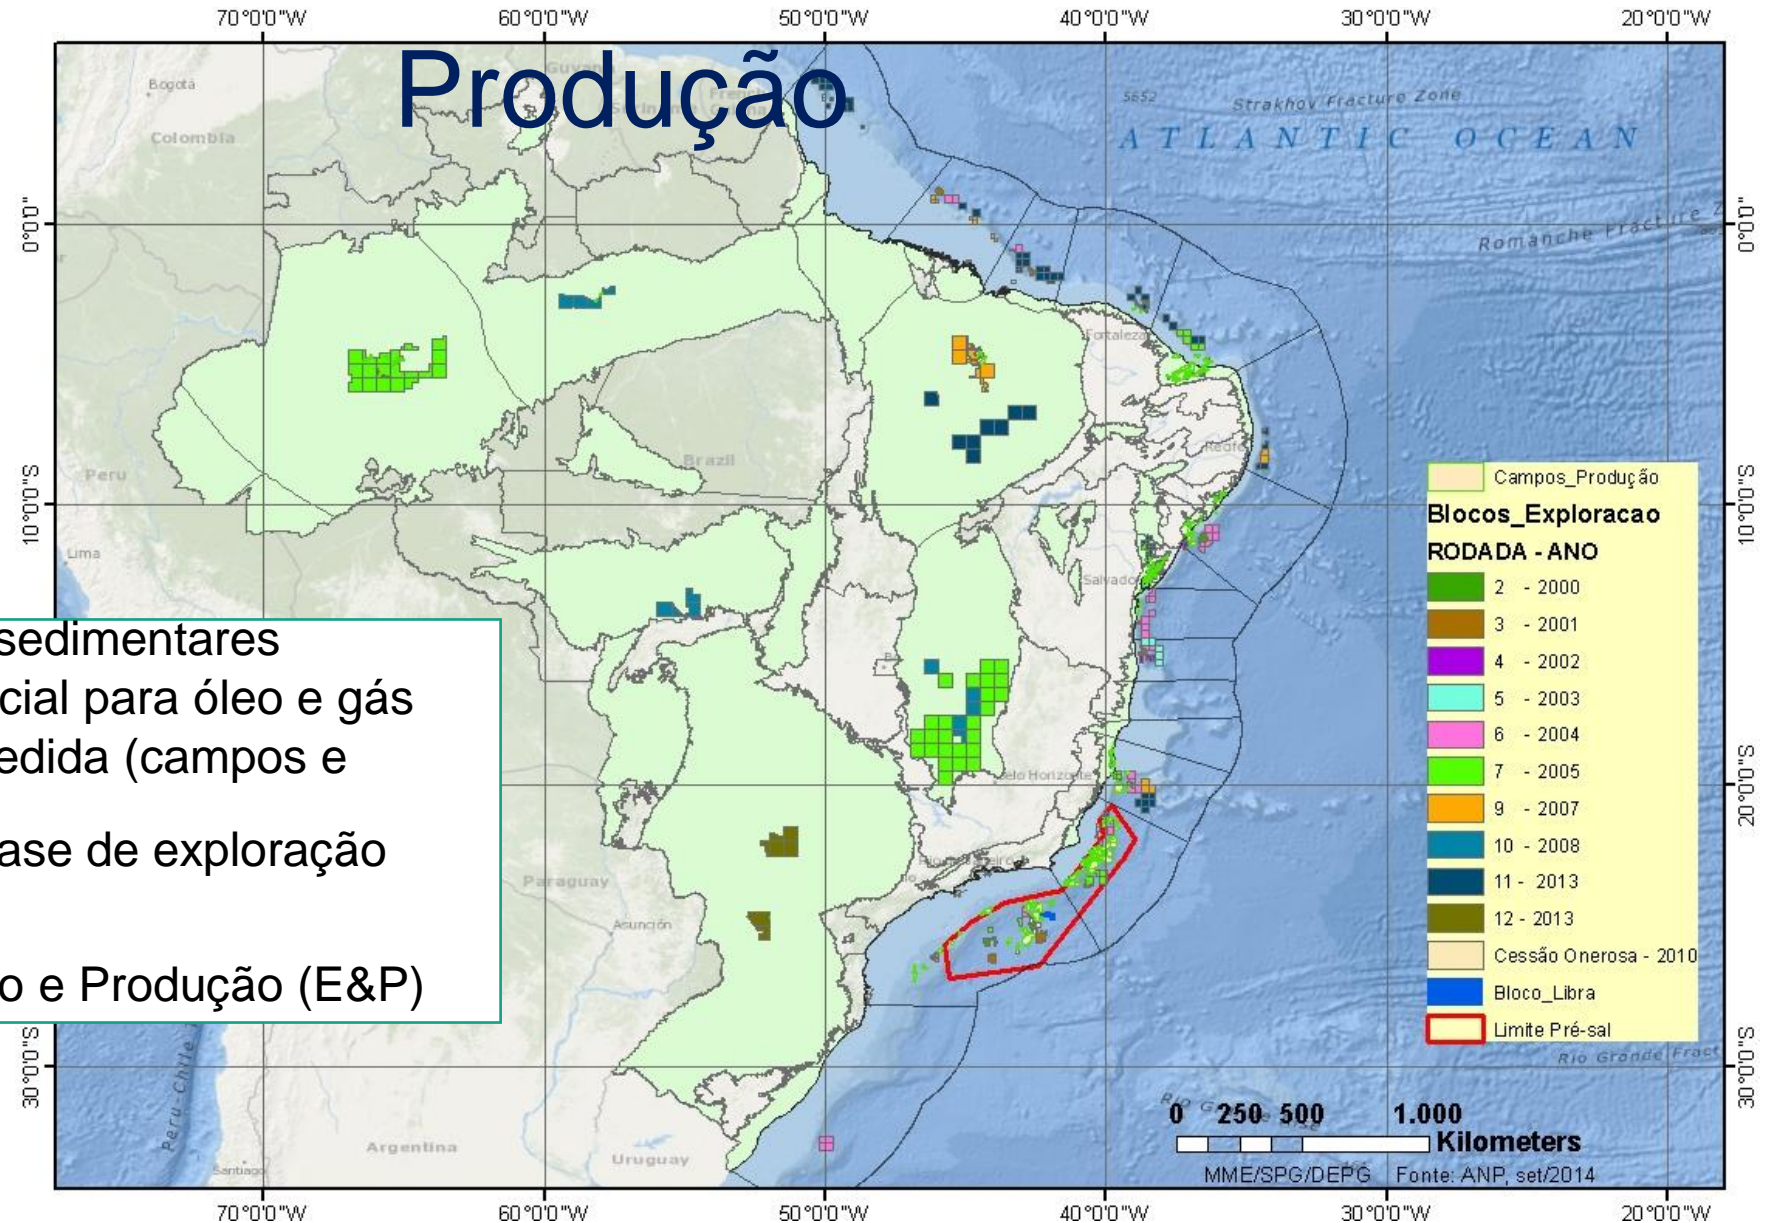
70°0'0"W
60°0'0"W
50°0'0"W
40°0'0"W
30°0'0"W
20°0'0"W

Produção

Bogotá
Colombia
Strakhov Fracture Zone
5652
ATLANTIC OCEAN
Romanche Fracture Z
Fortaleza
Recife
Peru
Brazil
Lima
Salvador
Belo Horizonte
Paraguay
Asunción
Argentina
Uruguay
Santiago
Rio Grande Fract

0°0'0"
10°0'0"S
20°0'0"S
30°0'0"S

sedimentares
cial para óleo e gás
edida (campos e

ase de exploração

o e Produção (E&P)

Campos_Produção
Blocos_Exploracao
RODADA - ANO
2 - 2000
3 - 2001
4 - 2002
5 - 2003
6 - 2004
7 - 2005
9 - 2007
10 - 2008
11 - 2013
12 - 2013
Cessão Onerosa - 2010
Bloco_Libra
Limite Pré-sal

0 250 500 1.000
Kilometers
MME/SPG/DEPG Fonte: ANP, set/2014

70°0'0"W
60°0'0"W
50°0'0"W
40°0'0"W
30°0'0"W
20°0'0"W